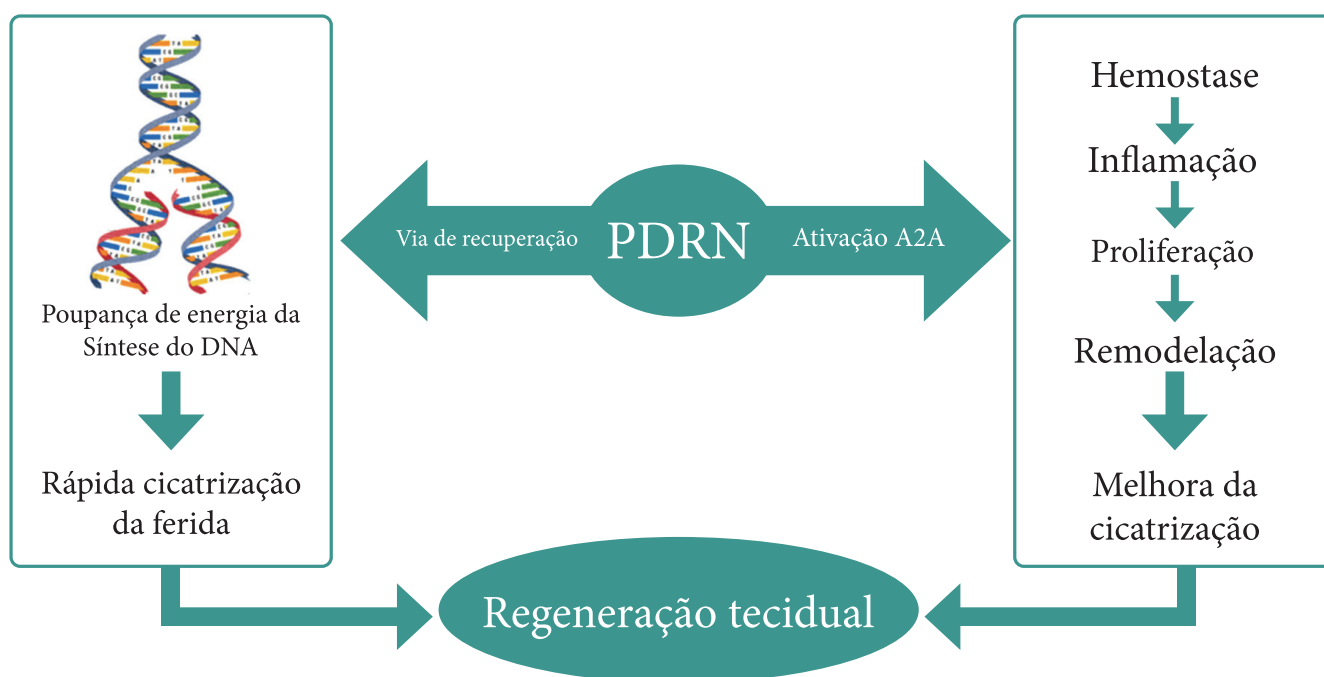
Poupança de energia da Síntese do DNA

Rápida cicatrização da ferida

Via de recuperação

PDRN

Ativação A2A

Hemostase

Inflamação

Proliferação

Remodelação

Melhora da cicatrização

Regeneração tecidual